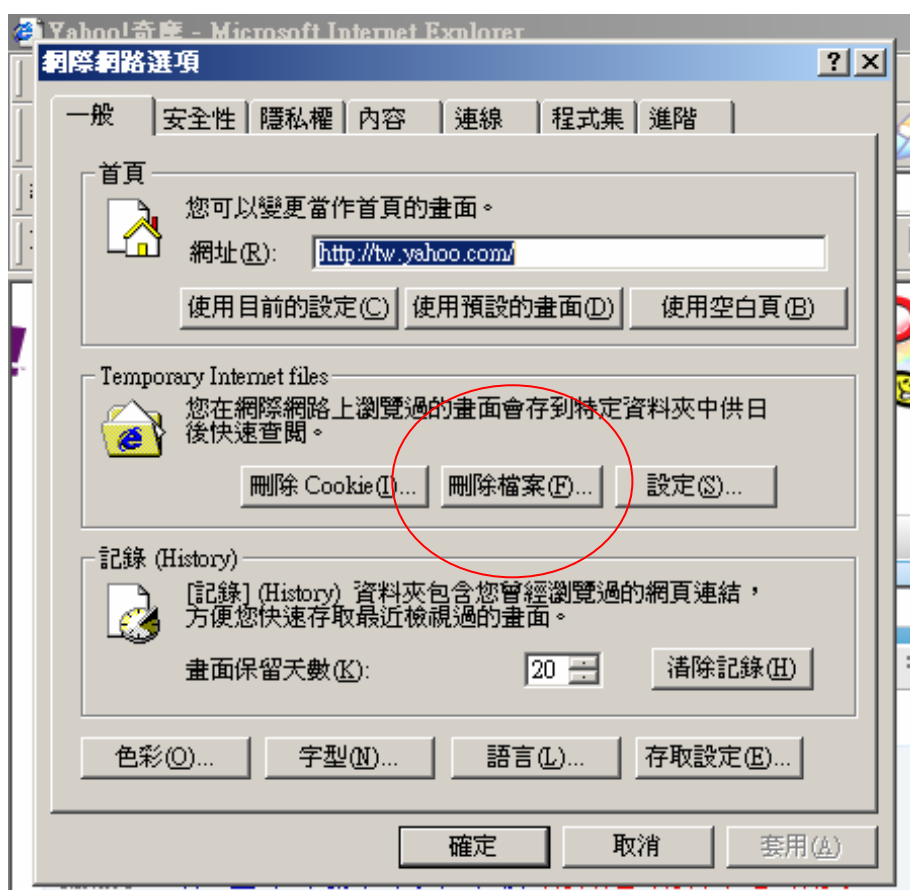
Yahoo!奇摩 - Microsoft Internet Explorer

網際網路選項

? X

一般 | 安全性 | 隱私權 | 內容 | 連線 | 程式集 | 進階

首頁

您可以變更當作首頁的畫面。

網址(R): http://tw.yahoo.com/

使用目前的設定(C) 使用預設的畫面(D) 使用空白頁(B)

Temporary Internet files

您在網際網路上瀏覽過的畫面會存到特定資料夾中供日後快速查閱。

刪除 Cookie(I)... 刪除檔案(F)... 設定(S)...

記錄 (History)

[記錄] (History) 資料夾包含您曾經瀏覽過的網頁連結，方便您快速存取最近檢視過的畫面。

畫面保留天數(K): 20 清除記錄(H)

色彩(O)... 字型(N)... 語言(L)... 存取設定(E)...

確定 取消 套用(A)